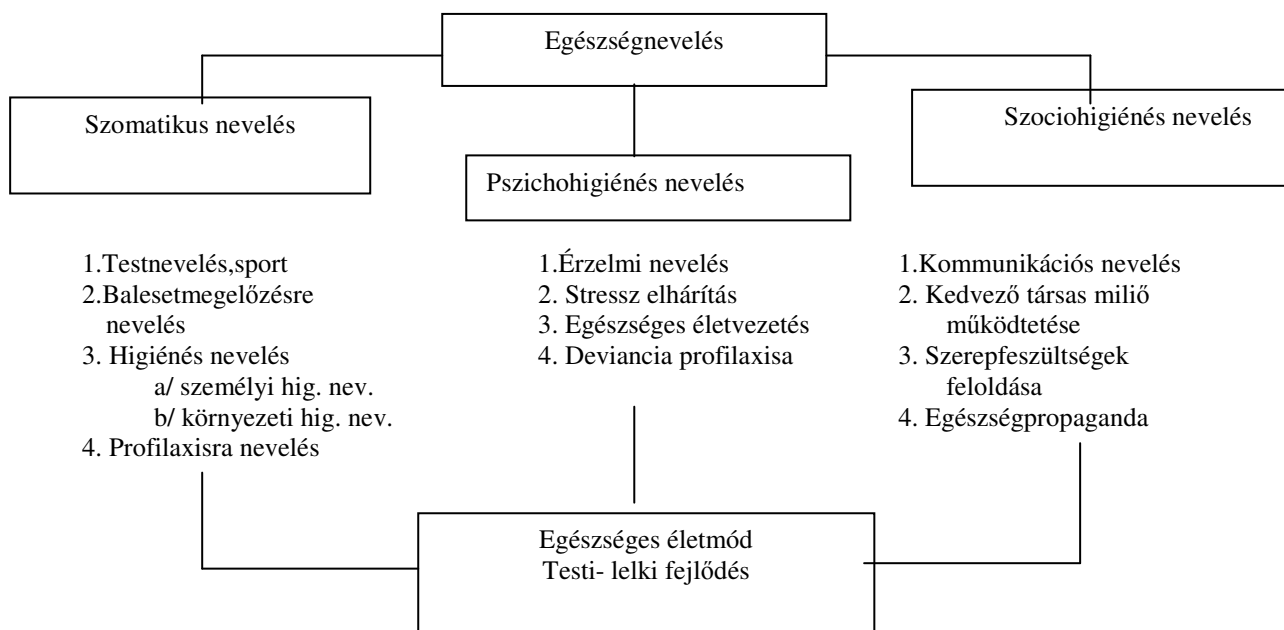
Egészségnevelés

Szomatikus nevelés

Pszichohigiénés nevelés

Szociohigiénés nevelés

1.Testnevelés,sport
2.Balesetmegelőzésre nevelés
3. Higiénés nevelés
a/ személyi hig. nev.
b/ környezeti hig. nev.
4. Profilaxisra nevelés

1.Érzelmi nevelés
2. Stressz elhárítás
3. Egészséges életvezetés
4. Deviancia profilaxisa

1.Kommunikációs nevelés
2. Kedvező társas milió működtetése
3. Szerepfeszültségek feloldása
4. Egészségpropaganda

Egészséges életmód
Testi- lelki fejlődés